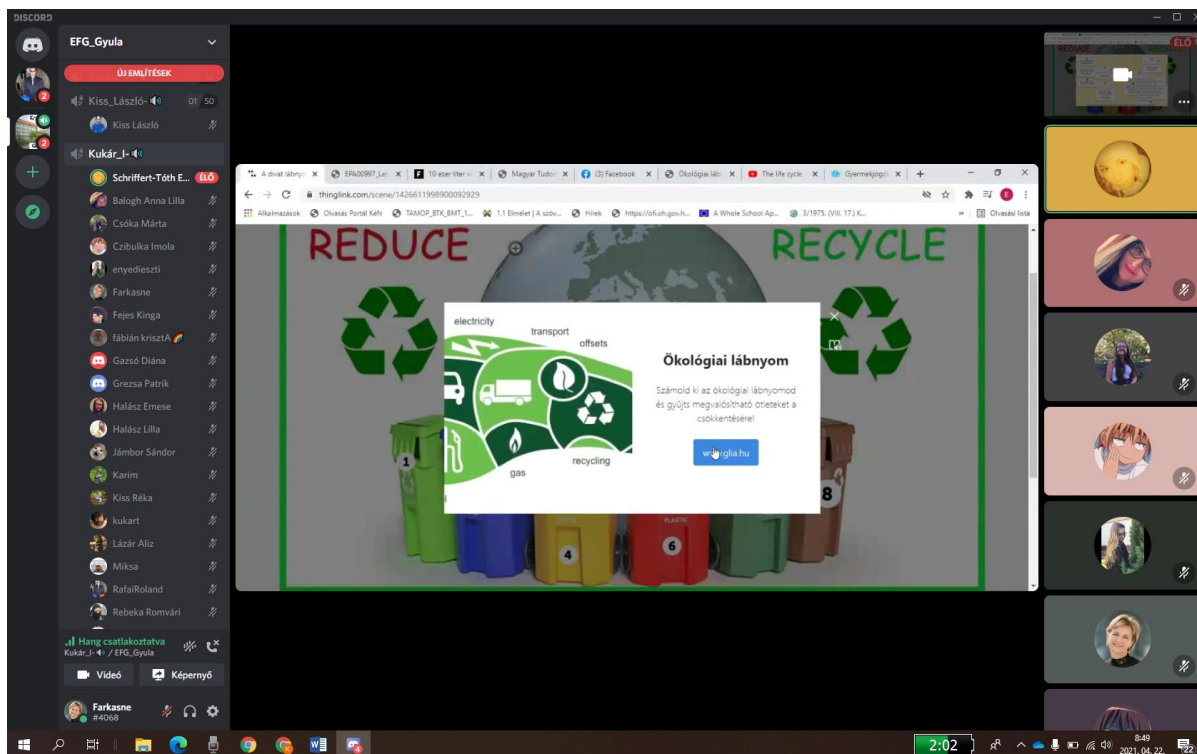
DISCORD

EFG_Gyula

ÚJ EMLÍTÉSEK

Kiss_László-
01 50
Kiss László

Kukár_I-
Schriffert-Tóth E... ÉLŐ
Balogh Anna Lilla
Csóka Márta
Czibulka Imola
enyedieszti
Farkasne
Fejes Kinga
fábián krisztA
Gazsó Diána
Grezsa Patrik
Halász Emese
Halász Lilla
Jámbor Sándor
Karim
Kiss Réka
kukart
Lázár Aliz
Miksa
RafaiRoland
Rebeka Romvári

Hang csatlakoztatva
Kukár_I- / EFG_Gyula

Videó
Képernyő

Farkasne
#4068

A divat lábnyo | EPA00997_Lel | 10 ezer liter v | Magyar Tudo | (3) Facebook | Ökológiai lábn | The life cycle | Gyermekjogo

thinglink.com/scene/1426611998900092929

Alkalmazások | Olvasás Portál KéN | TAMOP_BTK_BMT_1... | 1.1 Elmélet | A szöv... | Hírek | https://ofi.oh.gov.h... | A Whole School Ap... | 3/1975. (VIII. 17.) K... | Olvasási lista

REDUCE
RECYCLE

electricity
transport
offsets
gas
recycling

Ökológiai lábnyom

Számold ki az ökológiai lábnyomod és gyűjts megvalósítható ötleteket a csökkentésére!

w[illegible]glia.hu

1
4
6
8
PLASTIC

REDUCE
ÉLŐ

2:02

8:49
2021. 04. 22.